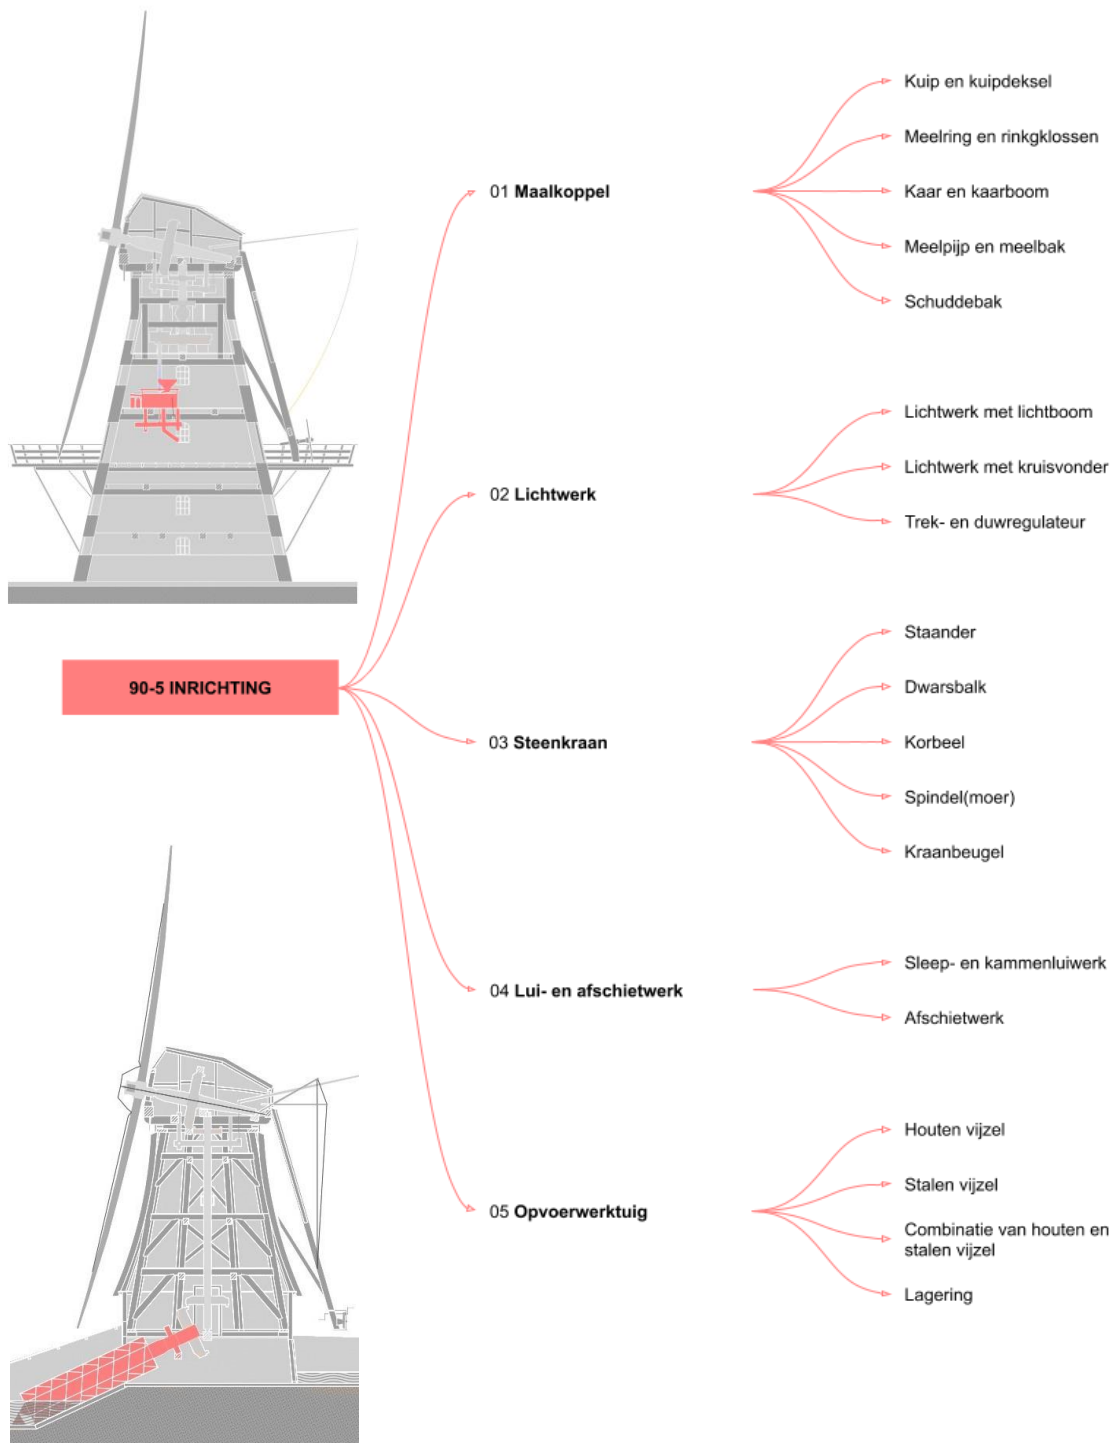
90-5 INRICHTING

01 **Maalkoppel**

Kuip en kuipdeksel

Meelring en rinkgklossen

Kaar en kaarboom

Meelpijp en meelbak

Schuddebak

02 **Lichtwerk**

Lichtwerk met lichtboom

Lichtwerk met kruisvonder

Trek- en duwregulateur

03 **Steenkraan**

Staander

Dwarsbalk

Korbeel

Spindel(moer)

Kraanbeugel

04 **Lui- en afschietwerk**

Sleep- en kammenluiwerk

Afschietwerk

05 **Opvoerwerktuig**

Houten vijzel

Stalen vijzel

Combinatie van houten en stalen vijzel

Lagering